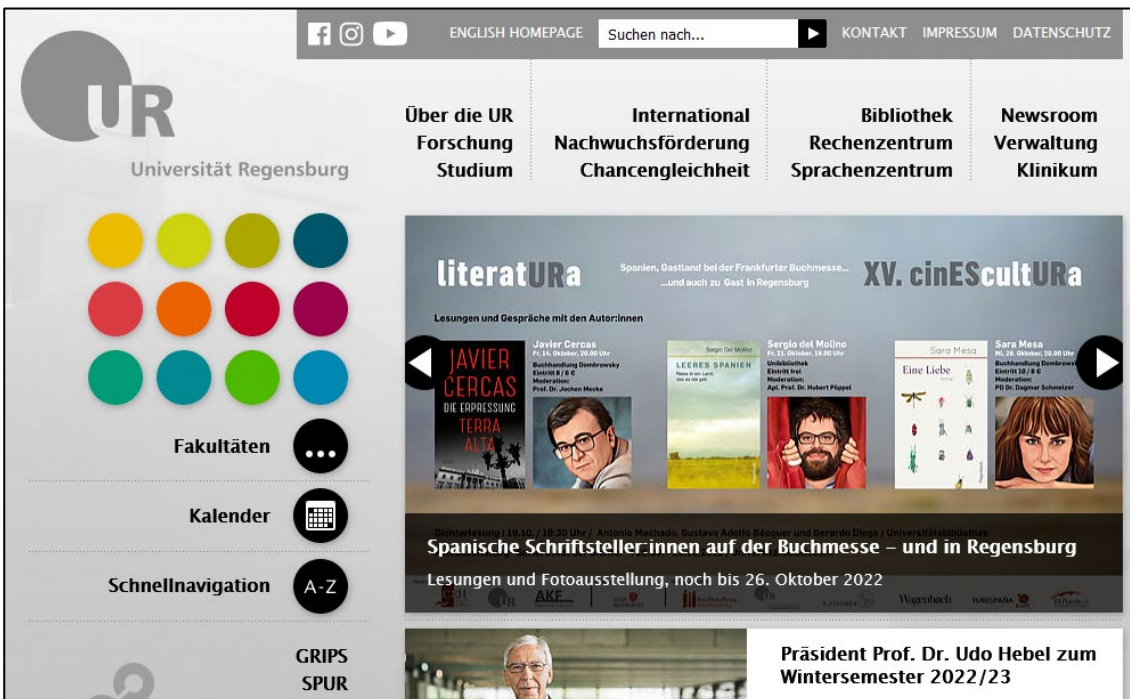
ENGLISH HOMEPAGE Suchen nach... KONTAKT IMPRESSUM DATENSCHUTZ

UR
Universität Regensburg

Über die UR
Forschung
Studium

International
Nachwuchsförderung
Chancengleichheit

Bibliothek
Rechenzentrum
Sprachenzentrum

Newsroom
Verwaltung
Klinikum

Fakultäten

Kalender

Schnellnavigation A-Z

GRIPS
SPUR

literatURa

Spanien, Gastland bei der Frankfurter Buchmesse...
...und auch zu Gast in Regensburg

XV. cinESncultURa

Lesungen und Gespräche mit den Autor:innen

JAVIER CERCAS
DIE ERPRESSUNG
TERRA ALTA

Javier Cercas
Fr. 14. Oktober, 20.00 Uhr
Buchhandlung Dombrowsky
Eintritt 8 / 6 €
Moderation:
Prof. Dr. Jochen Mecke

Sergio Del Molino
LEERES SPANIEN

Sergio del Molino
Fr. 21. Oktober, 19.00 Uhr
Unibibliothek
Eintritt frei
Moderation:
Apl. Prof. Dr. Hubert Pöppel

Sara Mesa
Eine Liebe

Sara Mesa
Mi. 26. Oktober, 20.00 Uhr
Buchhandlung Dombrowsky
Eintritt 10 / 8 €
Moderation:
PD Dr. Dagmar Schmelzer

Dichterlesung / 19.10. / 19.30 Uhr / Antonio Machado, Gustavo Adolfo Bécquer und Gerardo Diego / Universitätsbibliothek

Spanische Schriftsteller:innen auf der Buchmesse – und in Regensburg

Lesungen und Fotoausstellung, noch bis 26. Oktober 2022

AKE Wagenbach

Präsident Prof. Dr. Udo Hebel zum Wintersemester 2022/23